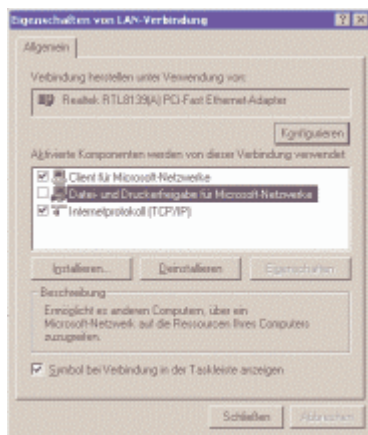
Eigenschaften von LAN-Verbindung

? X

Allgemein

Verbindung herstellen unter Verwendung von:

Realtek RTL8139(A) PCI-Fast Ethernet-Adapter

Konfigurieren

Aktivierte Komponenten werden von dieser Verbindung verwendet:

Client für Microsoft-Netzwerke

Datei- und Druckerfreigabe für Microsoft-Netzwerke

Internetprotokoll (TCP/IP)

Installieren...

Deinstallieren

Eigenschaften

Beschreibung

Ermöglicht es anderen Computern, über ein Microsoft-Netzwerk auf die Ressourcen Ihres Computers zuzugreifen.

Symbol bei Verbindung in der Taskleiste anzeigen

Schließen

Abbrechen